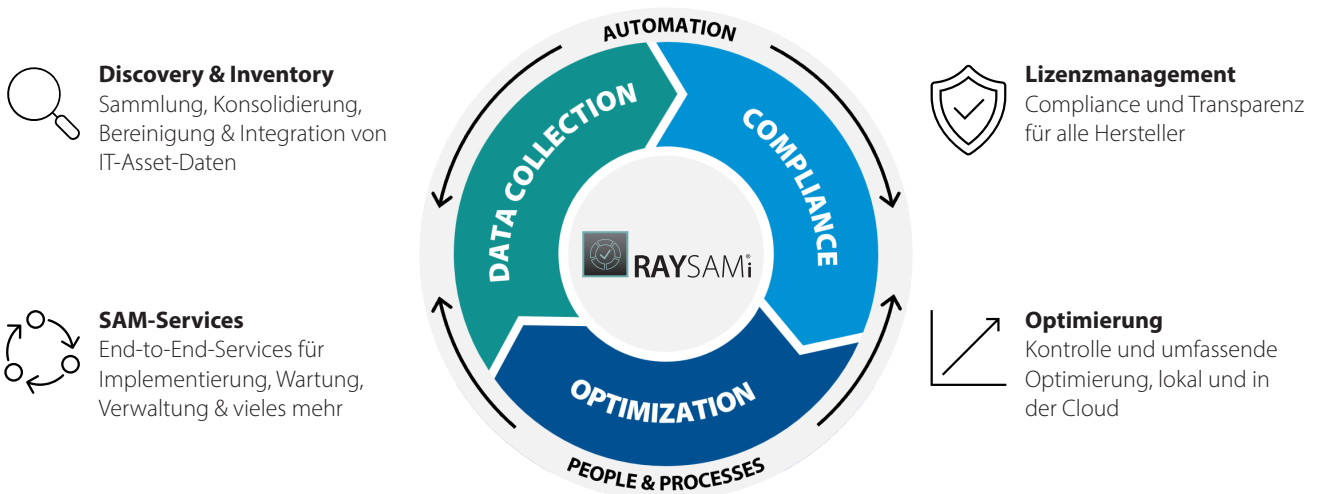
**Discovery & Inventory**
Sammlung, Konsolidierung, Bereinigung & Integration von IT-Asset-Daten

**SAM-Services**
End-to-End-Services für Implementierung, Wartung, Verwaltung & vieles mehr

AUTOMATION

DATA COLLECTION

COMPLIANCE

RAYSAMi

OPTIMIZATION

PEOPLE & PROCESSES

**Lizenzmanagement**
Compliance und Transparenz für alle Hersteller

**Optimierung**
Kontrolle und umfassende Optimierung, lokal und in der Cloud